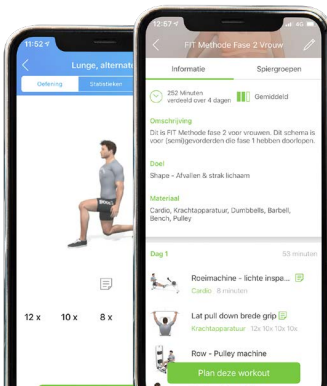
11:52

Lunge, alternat

Oefening

Statistieken

12 x

10 x

8 x

12:57

FIT Methode Fase 2 Vrouw

Informatie

Spiergroepen

252 Minuten verdeeld over 4 dagen

Gemiddeld

Omschrijving

Dit is FIT Methode fase 2 voor vrouwen. Dit schema is voor (semi)gevorderden die fase 1 hebben doorlopen.

Doel

Shape - Afvallen & strak lichaam

Materiaal

Cardio, Krachtapparatuur, Dumbbells, Barbell, Bench, Pulley

Dag 1

53 minuten

Roeimachine - lichte inspa...

Cardio 8 minuten

Lat pull down brede grip

Krachtapparatuur 12x 10x 10x 10x

Row - Pulley machine

Plan deze workout